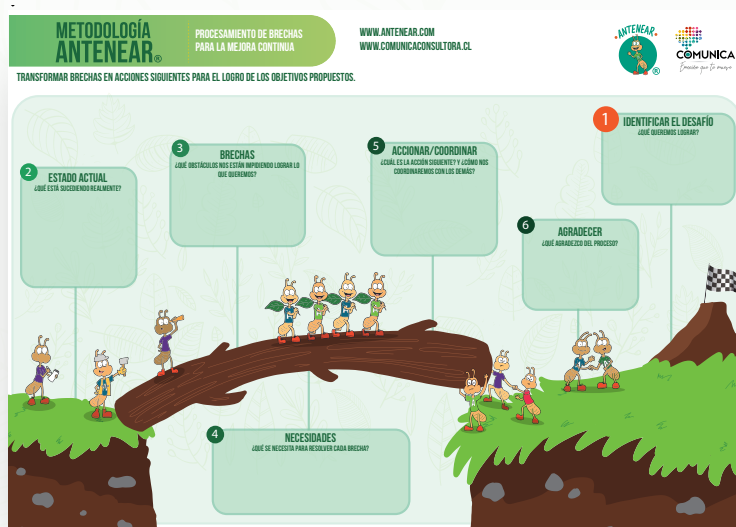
METODOLOGÍA ANTENEAR®

PROCESAMIENTO DE BRECHAS PARA LA MEJORA CONTINUA

WWW.ANTENEAR.COM
WWW.COMUNICACONSULTORA.CL

ANTENEAR ®

COMUNICA
Emoción que te mueve

TRANSFORMAR BRECHAS EN ACCIONES SIGUIENTES PARA EL LOGRO DE LOS OBJETIVOS PROPUESTOS.

1 IDENTIFICAR EL DESAFÍO
¿QUÉ QUEREMOS LOGRAR?

2 ESTADO ACTUAL
¿QUÉ ESTÁ SUCEDIENDO REALMENTE?

3 BRECHAS
¿QUÉ OBSTÁCULOS NOS ESTÁN IMPIDIENDO LOGRAR LO QUE QUEREMOS?

4 NECESIDADES
¿QUÉ SE NECESITA PARA RESOLVER CADA BRECHA?

5 ACCIONAR/COORDINAR
¿CUÁL ES LA ACCIÓN SIGUIENTE? Y ¿CÓMO NOS COORDINAREMOS CON LOS DEMÁS?

6 AGRADECER
¿QUÉ AGRADEZCO DEL PROCESO?